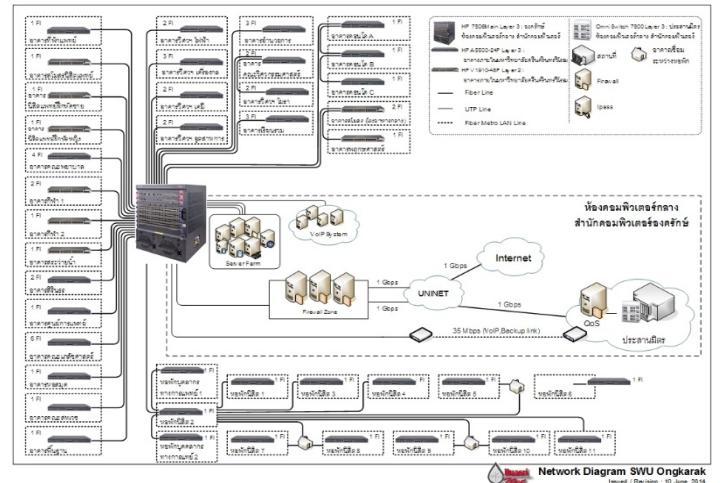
1 Fi
อาคารพักแพทย์

1 Fi
อาคารวิทยาศาสตร์การแพทย์

1 Fi
อาคาร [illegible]

1 Fi
อาคาร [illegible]

4 Fi
อาคารคณะพยาบาล

2 Fi
อาคารเรียนรวม 1

1 Fi
อาคารเรียนรวม 2

1 Fi
อาคาร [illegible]

2 Fi
อาคาร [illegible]

1 Fi
อาคาร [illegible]

6 Fi
อาคาร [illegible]

อาคารหอสมุด

อาคาร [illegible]

1 Fi
อาคาร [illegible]

2 Fi
อาคาร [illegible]

3 Fi
อาคาร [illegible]

2 Fi
อาคาร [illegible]

2 Fi
อาคาร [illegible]

3 Fi
อาคาร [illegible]

3 Fi
อาคาร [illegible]

3 Fi
อาคาร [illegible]

3 Fi
อาคาร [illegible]

1 Fi
อาคารหอพัก A

1 Fi
อาคารหอพัก B

1 Fi
อาคารหอพัก C

2 Fi
อาคาร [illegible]

1 Fi
อาคาร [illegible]

HP 7506 Main Layer 3 : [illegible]
HP A5800-24F Layer 3 : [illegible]
HP V1910-48P Layer 2 : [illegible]
Fiber Line
UTP Line
Fiber Metro LAN Line

Omni Switch 7800 Layer 3 : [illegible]
สถานี
Firewall
Ipass
อาคารเชื่อม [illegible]

ห้องคอมพิวเตอร์กลาง
สำนักคอมพิวเตอร์องครักษ์

VoIP System
Server Farm
Firewall Zone
1 Gbps
1 Gbps
1 Gbps
Internet
UNINET
1 Gbps
QoS
35 Mbps (VoIP,Backup link)
ประสานมิตร

หอพักบุคลากร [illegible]
หอพักนิสิต 1
1 Fi
หอพักนิสิต 3
1 Fi
หอพักนิสิต 4
1 Fi
หอพักนิสิต 5
1 Fi
หอพักนิสิต 6
1 Fi
หอพักบุคลากร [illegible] 2
หอพักนิสิต 7
1 Fi
หอพักนิสิต 8
1 Fi
หอพักนิสิต 9
1 Fi
หอพักนิสิต 10
1 Fi
หอพักนิสิต 11

Network Diagram SWU Ongkarak
Issued / Revision : 10 June, 2014